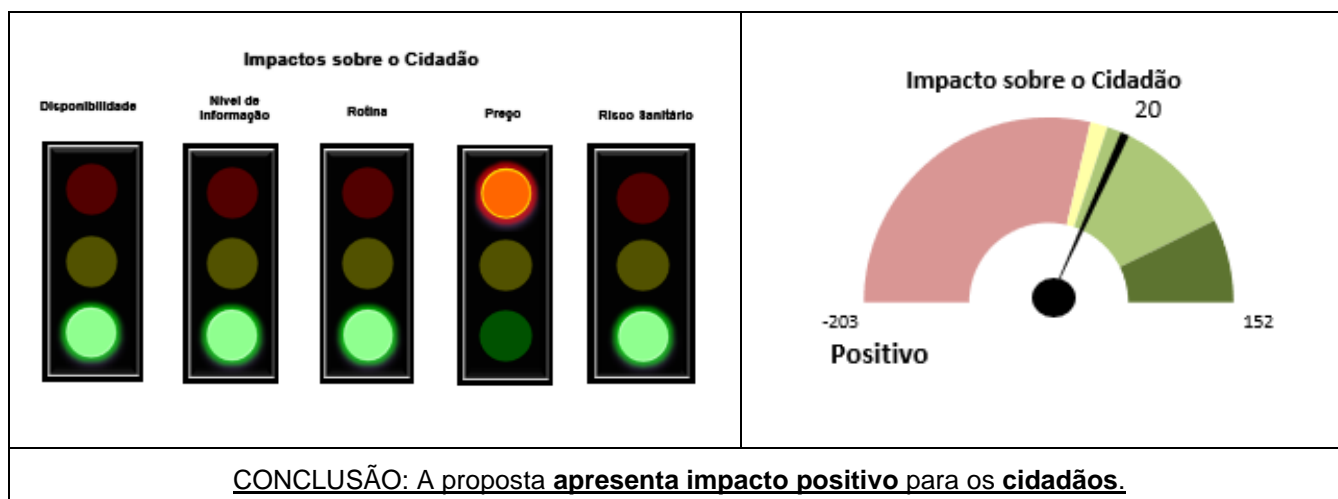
Impactos sobre o Cidadão

Disponibilidade

Nível de Informação

Rotina

Preço

Risco Sanitário

Impacto sobre o Cidadão

20

-203

152

Positivo

CONCLUSÃO: A proposta **apresenta impacto positivo** para os **cidadãos**.